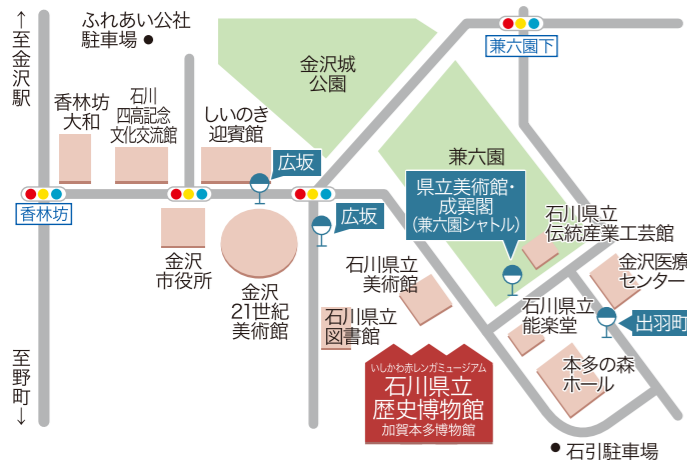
↑至金沢駅

ふれあい公社駐車場

金沢城公園

兼六園下

香林坊大和

石川四高記念文化交流館

しいのき迎賓館

広坂

兼六園

県立美術館・成巽閣(兼六園シャトル)

香林坊

広坂

石川県立伝統産業工芸館

金沢市役所

金沢21世紀美術館

石川県立美術館

金沢医療センター

石川県立能楽堂

出羽町

石川県立図書館

いしかわ赤レンガミュージアム
石川県立歴史博物館
加賀本多博物館

本多の森ホール

至野町↓

石引駐車場